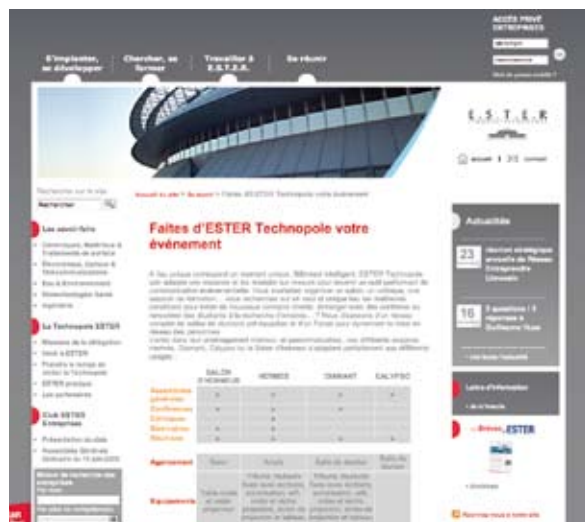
ACCÈS PRIVÉ ENTREPRISES

S'implanter, se développer

Chercher, se former

Travailler à E.S.T.E.R.

Se réunir

E.S.T.E.R

accueil | plan | contact

Rechercher sur le site

Rechercher

Les savoir-faire

La Technopole ESTER

Club ESTER Entreprises

Accueil du site > Se réunir > Faites d'ESTER Technopole votre événement

Faites d'ESTER Technopole votre événement

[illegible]

| | SALON D'HONNEUR | HERMES | DIAMANT | CALYPSO |
|---|---|---|---|---|
| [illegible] | | | | |

Agencement

Equipements

Actualités

23

16

Lettre d'information

Brèves ESTER

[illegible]